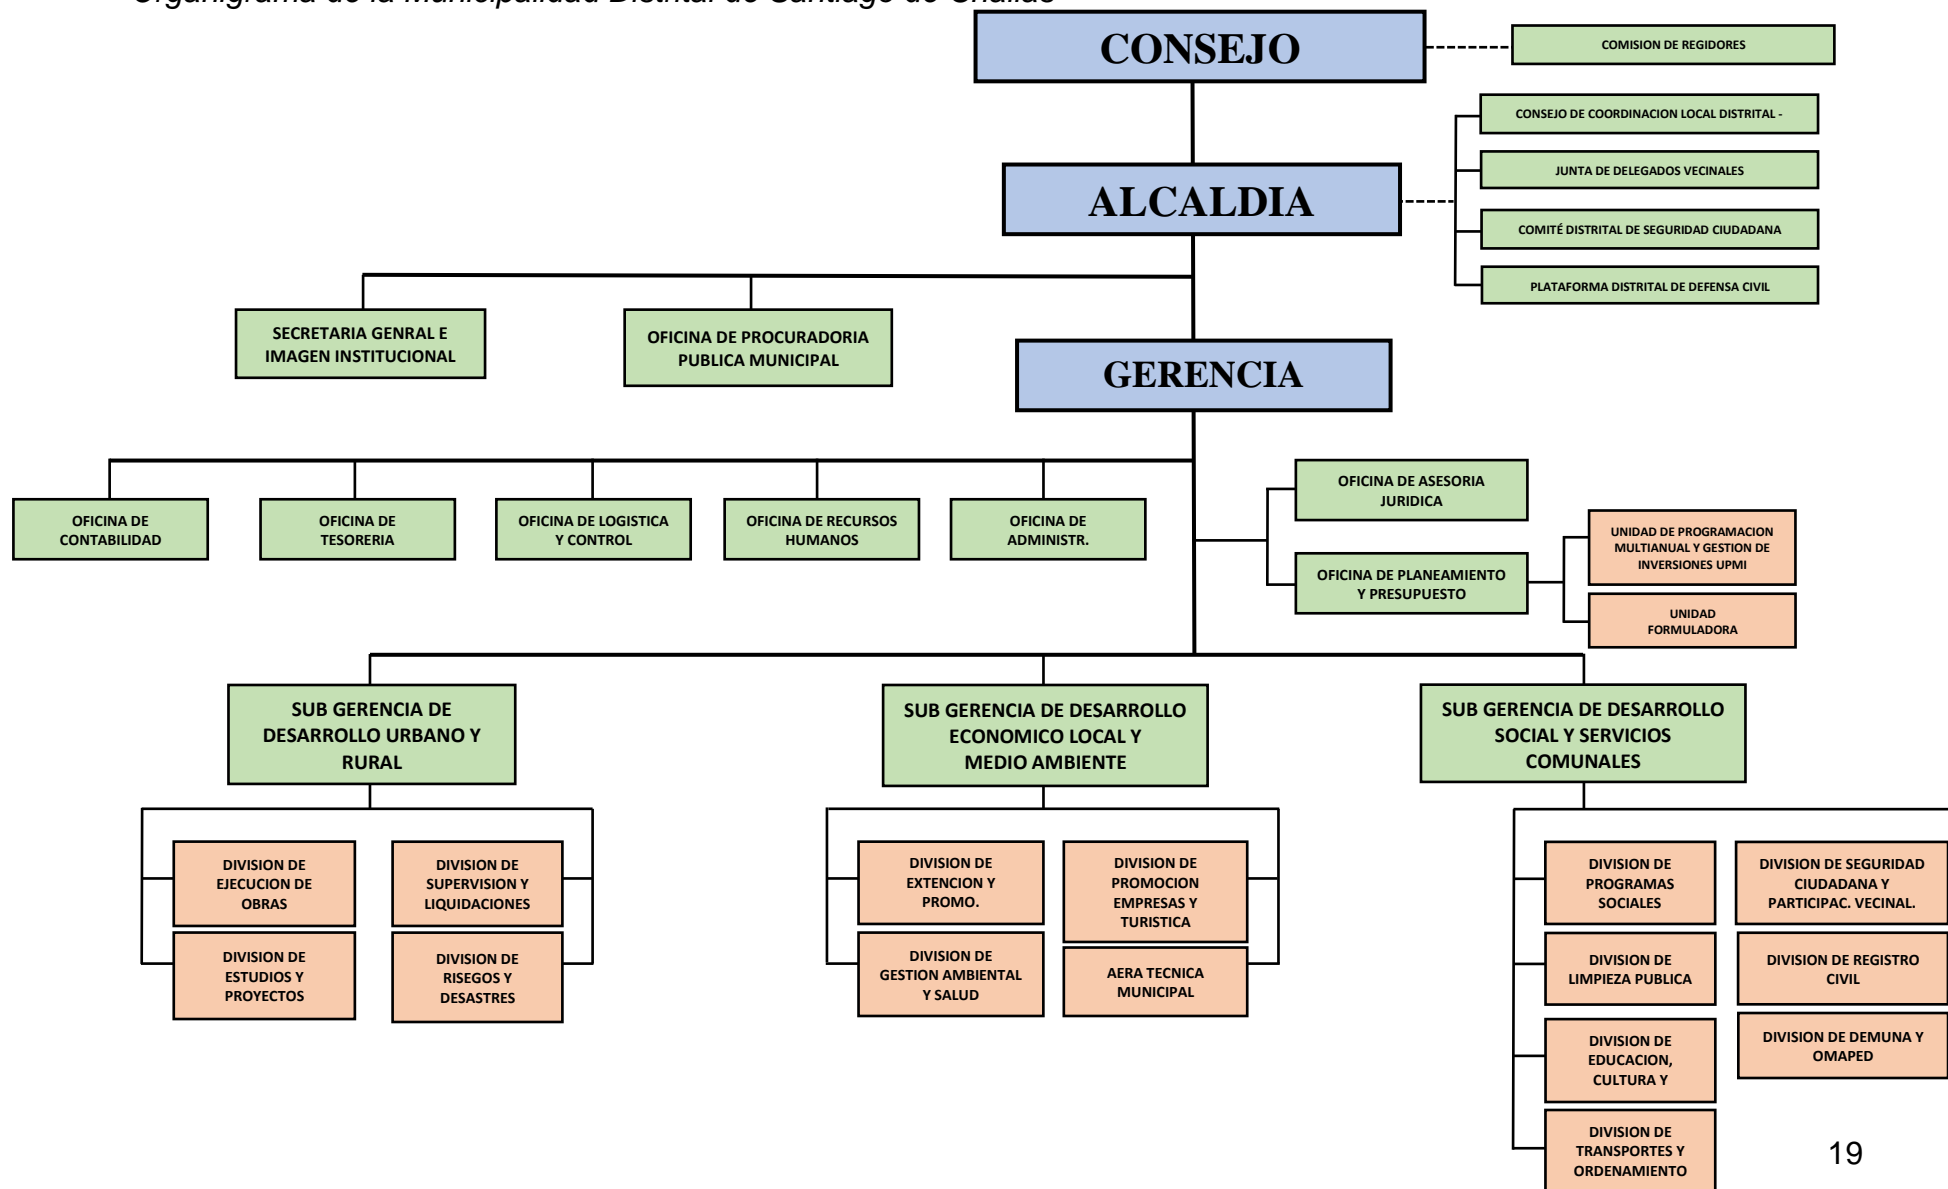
Organigrama de la Municipalidad Distrital de Santiago de Challas

CONSEJO

COMISION DE REGIDORES

CONSEJO DE COORDINACION LOCAL DISTRITAL -

JUNTA DE DELEGADOS VECINALES

COMITÉ DISTRITAL DE SEGURIDAD CIUDADANA

PLATAFORMA DISTRITAL DE DEFENSA CIVIL

ALCALDIA

SECRETARIA GENRAL E IMAGEN INSTITUCIONAL

OFICINA DE PROCURADORIA PUBLICA MUNICIPAL

GERENCIA

OFICINA DE CONTABILIDAD

OFICINA DE TESORERIA

OFICINA DE LOGISTICA Y CONTROL

OFICINA DE RECURSOS HUMANOS

OFICINA DE ADMINISTR.

OFICINA DE ASESORIA JURIDICA

OFICINA DE PLANEAMIENTO Y PRESUPUESTO

UNIDAD DE PROGRAMACION MULTIANUAL Y GESTION DE INVERSIONES UPMI

UNIDAD FORMULADORA

SUB GERENCIA DE DESARROLLO URBANO Y RURAL

DIVISION DE EJECUCION DE OBRAS

DIVISION DE SUPERVISION Y LIQUIDACIONES

DIVISION DE ESTUDIOS Y PROYECTOS

DIVISION DE RISEGOS Y DESASTRES

SUB GERENCIA DE DESARROLLO ECONOMICO LOCAL Y MEDIO AMBIENTE

DIVISION DE EXTENCION Y PROMO.

DIVISION DE PROMOCION EMPRESAS Y TURISTICA

DIVISION DE GESTION AMBIENTAL Y SALUD

AERA TECNICA MUNICIPAL

SUB GERENCIA DE DESARROLLO SOCIAL Y SERVICIOS COMUNALES

DIVISION DE PROGRAMAS SOCIALES

DIVISION DE SEGURIDAD CIUDADANA Y PARTICIPAC. VECINAL.

DIVISION DE LIMPIEZA PUBLICA

DIVISION DE REGISTRO CIVIL

DIVISION DE EDUCACION, CULTURA Y

DIVISION DE DEMUNA Y OMAPED

DIVISION DE TRANSPORTES Y ORDENAMIENTO

19